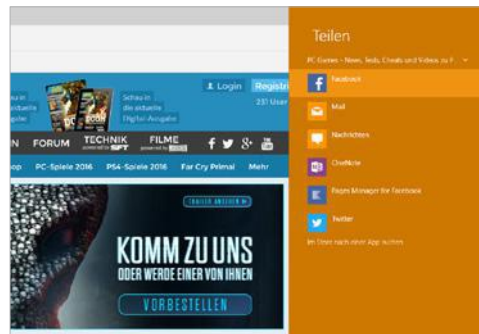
Teilen

PC Games – News, Tests, Cheats und Videos zu F

Facebook

Mail

Nachrichten

OneNote

Pages Manager for Facebook

Twitter

Im Store nach einer App suchen

Schau in die aktuelle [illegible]

Schau in die aktuelle Digital-Ausgabe

Login

Registri

231 User

N FORUM TECHNIK FILME

op PC-Spiele 2016 PS4-Spiele 2016 Far Cry Primal Mehr

TRAILER ANSEHEN

KOMM ZU UNS

ODER WERDE EINER VON IHNEN

VORBESTELLEN